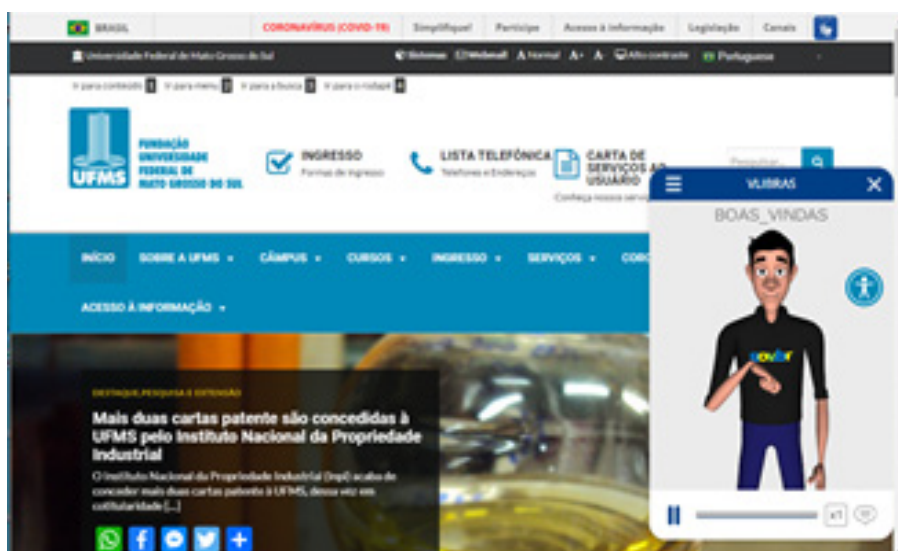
BRASIL CORONAVÍRUS (COVID-19) Simplifique! Participe Acesso à informação Legislação Canais

Universidade Federal de Mato Grosso do Sul Sistemas Webmail A Normal A+ A- Alto contraste Português

Ir para conteúdo 1 Ir para menu 2 Ir para a busca 3 Ir para o rodapé 4

UFMS FUNDAÇÃO UNIVERSIDADE FEDERAL DE MATO GROSSO DO SUL

INGRESSO Formas de ingresso

LISTA TELEFÔNICA Telefones e Endereços

CARTA DE SERVIÇOS AO USUÁRIO Conheça nossos serv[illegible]

Pesquisar

VLIBRAS

BOAS_VINDAS

INÍCIO SOBRE A UFMS CÂMPUS CURSOS INGRESSO SERVIÇOS COR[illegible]

ACESSO À INFORMAÇÃO

DESTAQUE, PESQUISA E EXTENSÃO

Mais duas cartas patente são concedidas à UFMS pelo Instituto Nacional da Propriedade Industrial

O Instituto Nacional da Propriedade Industrial (Inpi) acaba de conceder mais duas cartas patente à UFMS, dessa vez em cotitularidade [...]

x1